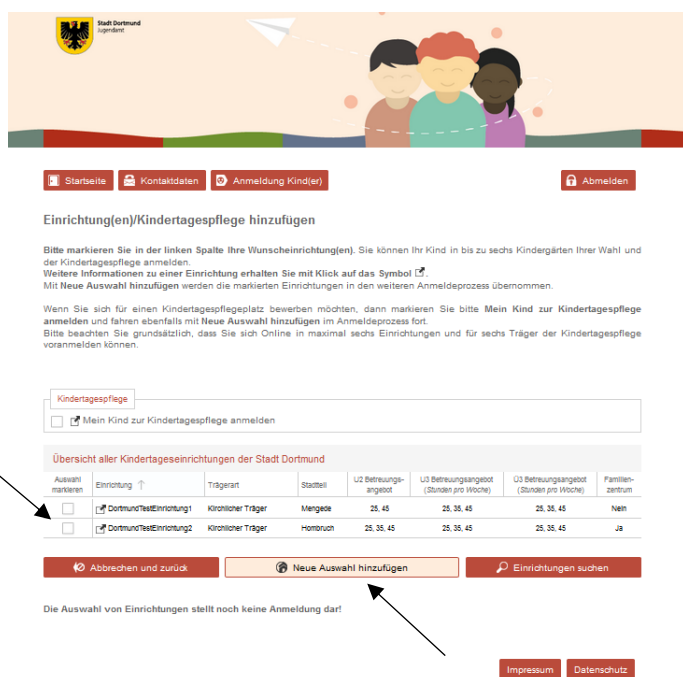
Stadt Dortmund
Jugendamt

Startseite Kontaktdaten Anmeldung Kind(er) Abmelden

Einrichtung(en)/Kindertagespflege hinzufügen

**Bitte markieren Sie in der linken Spalte Ihre Wunscheinrichtung(en).** Sie können Ihr Kind in bis zu sechs Kindergärten Ihrer Wahl und der Kindertagespflege anmelden.
**Weitere Informationen zu einer Einrichtung erhalten Sie mit Klick auf das Symbol** .
Mit **Neue Auswahl hinzufügen** werden die markierten Einrichtungen in den weiteren Anmeldeprozess übernommen.

Wenn Sie sich für einen Kindertagespflegeplatz bewerben möchten, dann markieren Sie bitte **Mein Kind zur Kindertagespflege anmelden** und fahren ebenfalls mit **Neue Auswahl hinzufügen** im Anmeldeprozess fort.
Bitte beachten Sie grundsätzlich, dass Sie sich Online in maximal sechs Einrichtungen und für sechs Träger der Kindertagespflege voranmelden können.

Kindertagespflege
Mein Kind zur Kindertagespflege anmelden

Übersicht aller Kindertageseinrichtungen der Stadt Dortmund

| Auswahl markieren | Einrichtung | Trägerart | Stadtteil | U2 Betreuungsangebot | Ü3 Betreuungsangebot (Stunden pro Woche) | Ü3 Betreuungsangebot (Stunden pro Woche) | Familienzentrum |
|---|---|---|---|---|---|---|---|
| | DortmundTestEinrichtung1 | Kirchlicher Träger | Mengede | 25, 45 | 25, 35, 45 | 25, 35, 45 | Nein |
| | DortmundTestEinrichtung2 | Kirchlicher Träger | Hombruch | 25, 35, 45 | 25, 35, 45 | 25, 35, 45 | Ja |

Abbrechen und zurück Neue Auswahl hinzufügen Einrichtungen suchen

Die Auswahl von Einrichtungen stellt noch keine Anmeldung dar!

Impressum Datenschutz